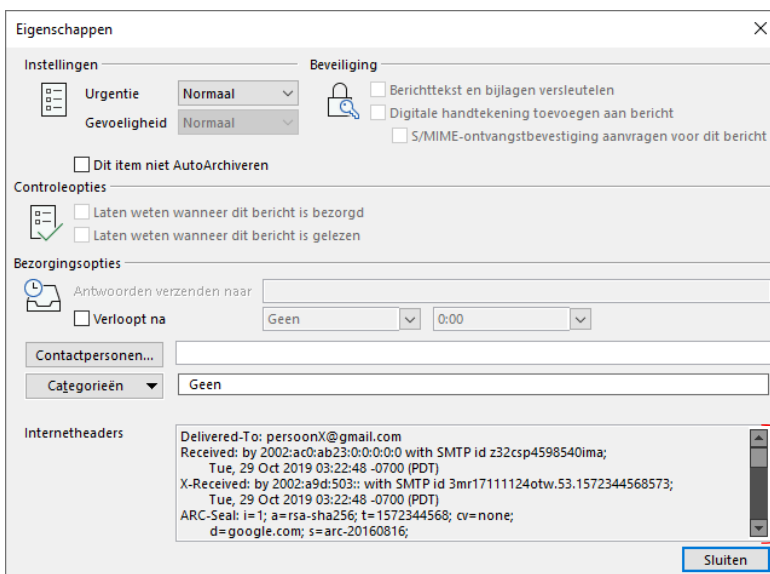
Eigenschappen

Instellingen

Urgentie Normaal

Gevoeligheid Normaal

Dit item niet AutoArchiveren

Beveiliging

Berichttekst en bijlagen versleutelen

Digitale handtekening toevoegen aan bericht

S/MIME-ontvangstbevestiging aanvragen voor dit bericht

Controleopties

Laten weten wanneer dit bericht is bezorgd

Laten weten wanneer dit bericht is gelezen

Bezorgingsopties

Antwoorden verzenden naar

Verloopt na Geen 0:00

Contactpersonen...

Categorieën Geen

Internetheaders

Delivered-To: persoonX@gmail.com
Received: by 2002:ac0:ab23:0:0:0:0:0 with SMTP id z32csp4598540ima;
Tue, 29 Oct 2019 03:22:48 -0700 (PDT)
X-Received: by 2002:a9d:503:: with SMTP id 3mr17111124otw.53.1572344568573;
Tue, 29 Oct 2019 03:22:48 -0700 (PDT)
ARC-Seal: i=1; a=rsa-sha256; t=1572344568; cv=none;
d=google.com; s=arc-20160816;

Sluiten